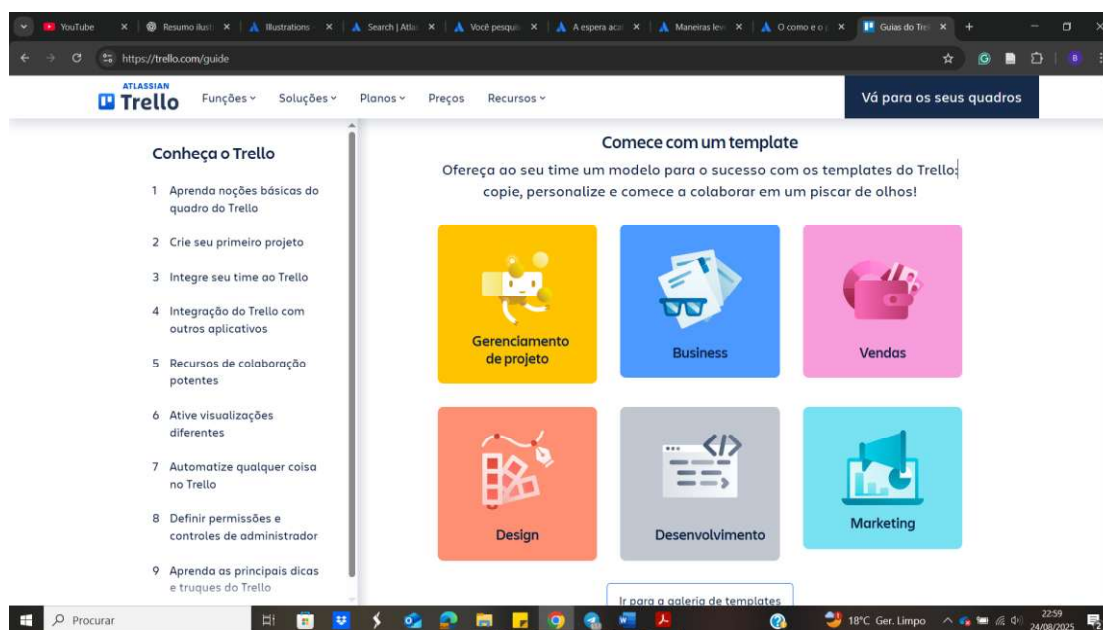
YouTube | Resumo ilust | Illustrations | Search | Atla | Você pesqu | A espera aca | Maneiras lev | O como e o | Guias do Tre

https://trello.com/guide

ATLASSIAN Trello | Funções | Soluções | Planos | Preços | Recursos | Vá para os seus quadros

Conheça o Trello

1 Aprenda noções básicas do quadro do Trello
2 Crie seu primeiro projeto
3 Integre seu time ao Trello
4 Integração do Trello com outros aplicativos
5 Recursos de colaboração potentes
6 Ative visualizações diferentes
7 Automatize qualquer coisa no Trello
8 Definir permissões e controles de administrador
9 Aprenda as principais dicas e truques do Trello

Comece com um template

Ofereça ao seu time um modelo para o sucesso com os templates do Trello: copie, personalize e comece a colaborar em um piscar de olhos!

Gerenciamento de projeto
Business
Vendas
Design
Desenvolvimento
Marketing

Ir para a galeria de templates

Procurar | 18°C Ger. Limpo | 22:59 24/08/2025